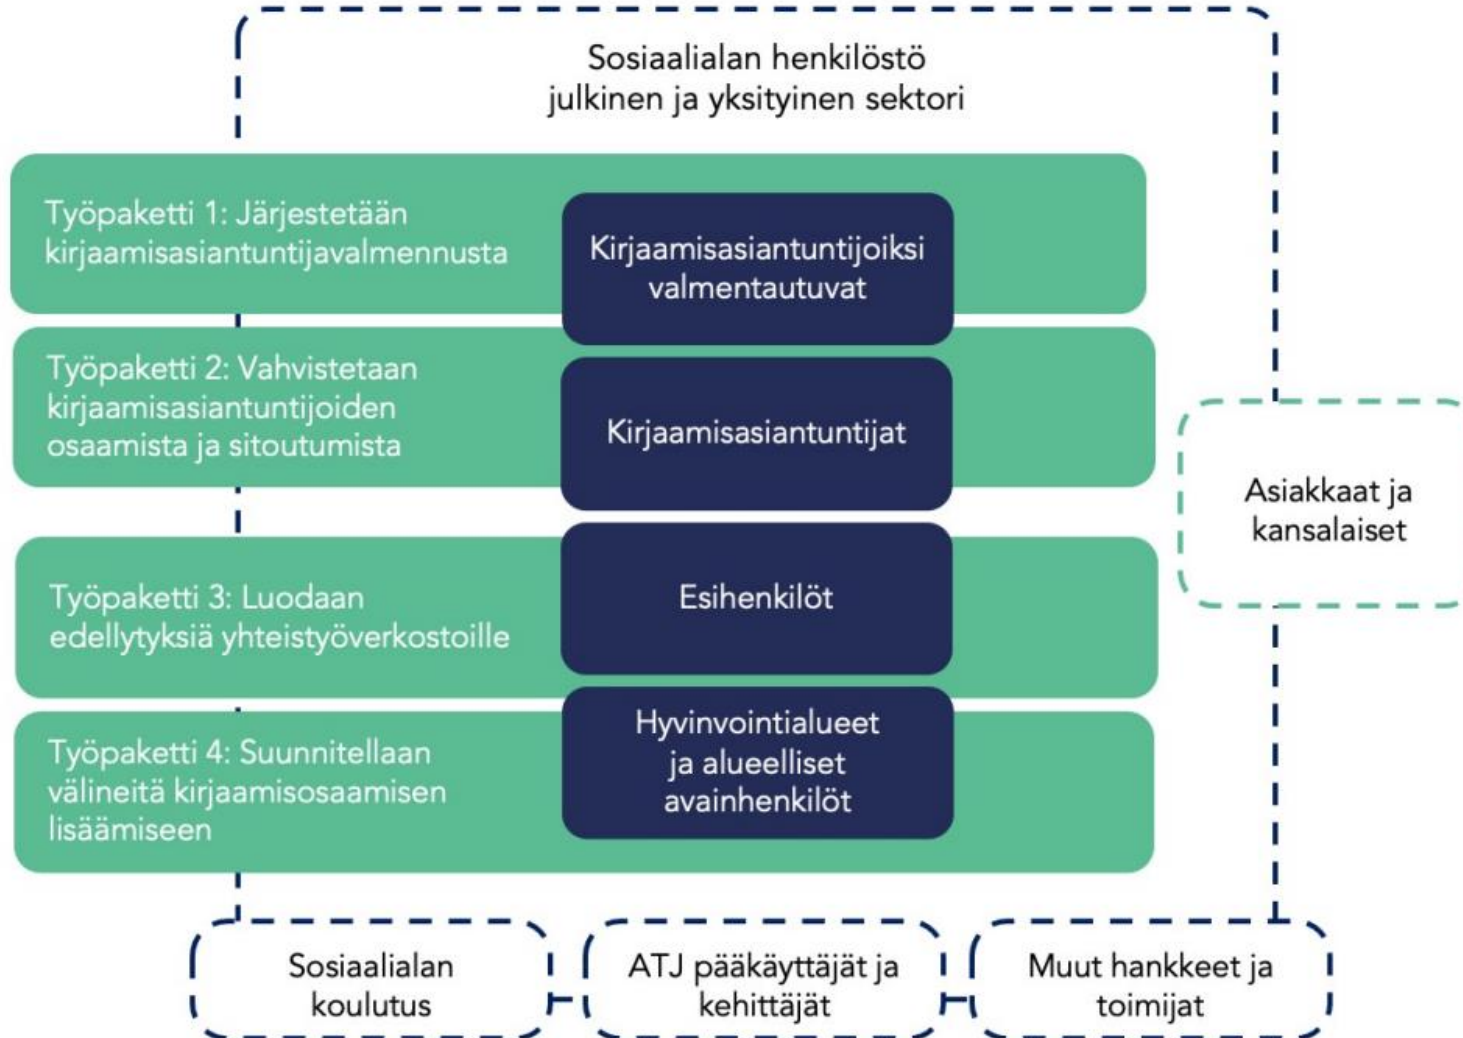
Sosiaalialan henkilöstö
julkinen ja yksityinen sektori

Työpaketti 1: Järjestetään kirjaamisasiantuntijavalmennusta

Kirjaamisasiantuntijoiksi valmentautuvat

Työpaketti 2: Vahvistetaan kirjaamisasiantuntijoiden osaamista ja sitoutumista

Kirjaamisasiantuntijat

Työpaketti 3: Luodaan edellytyksiä yhteistyöverkostoille

Esihenkilöt

Työpaketti 4: Suunnitellaan välineitä kirjaamisosaamisen lisäämiseen

Hyvinvointialueet ja alueelliset avainhenkilöt

Asiakkaat ja kansalaiset

Sosiaalialan koulutus

ATJ pääkäyttäjät ja kehittäjät

Muut hankkeet ja toimijat